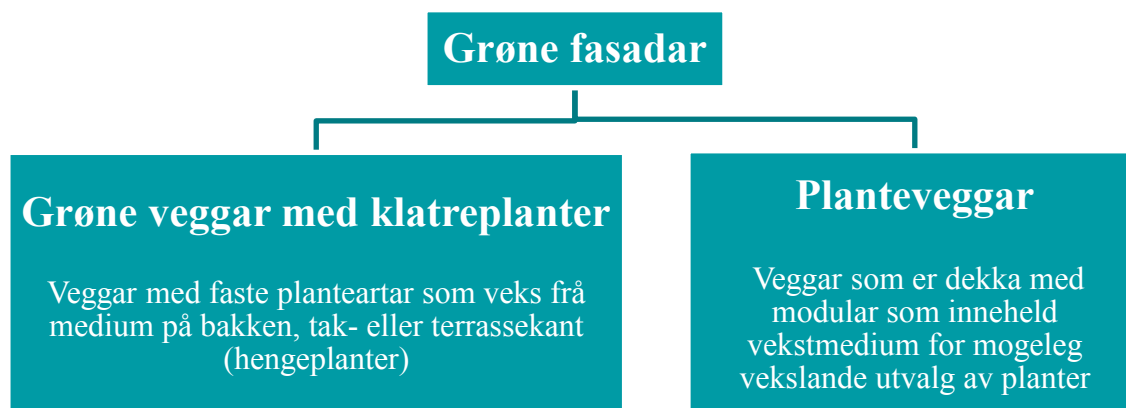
Grøne fasadar

Grøne veggar med klatreplanter

Veggar med faste planteartar som veks frå medium på bakken, tak- eller terrassekant (hengeplanter)

Planteveggar

Veggar som er dekka med modular som inneheld vekstmedium for mogeleg vekslande utvalg av planter